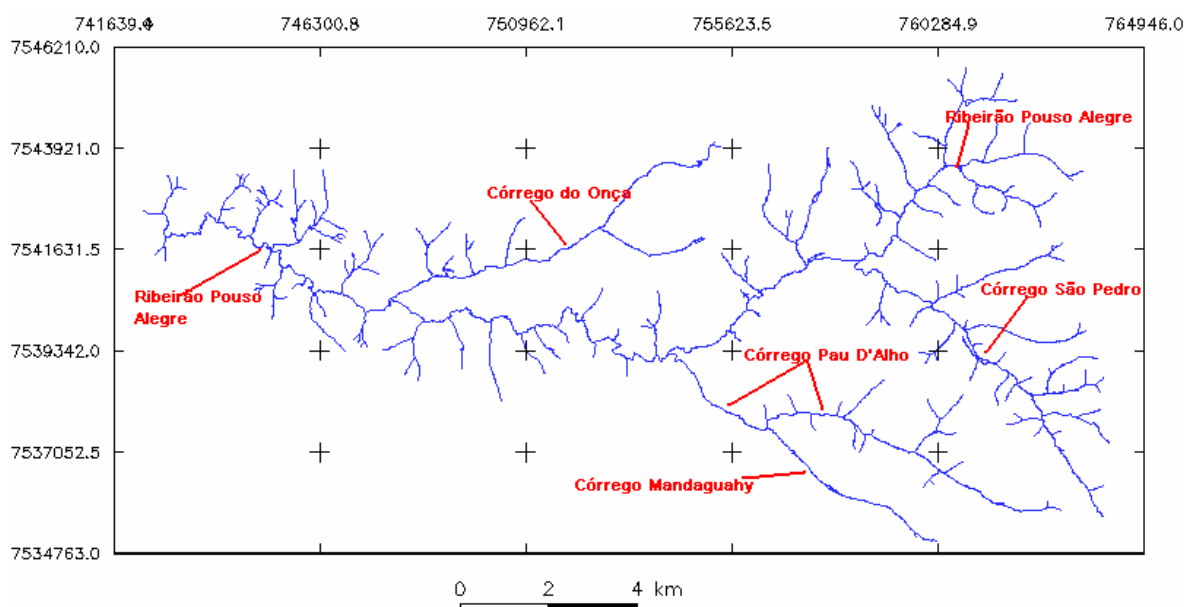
741639.4
746300.8
750962.1
755623.5
760284.9
764946.0

7546210.0
7543921.0
7541631.5
7539342.0
7537052.5
7534763.0

Ribeirão Pouso Alegre
Córrego do Onça
Ribeirão Pouso Alegre
Córrego São Pedro
Córrego Pau D'Alho
Córrego Mandaguahy

0 2 4 km